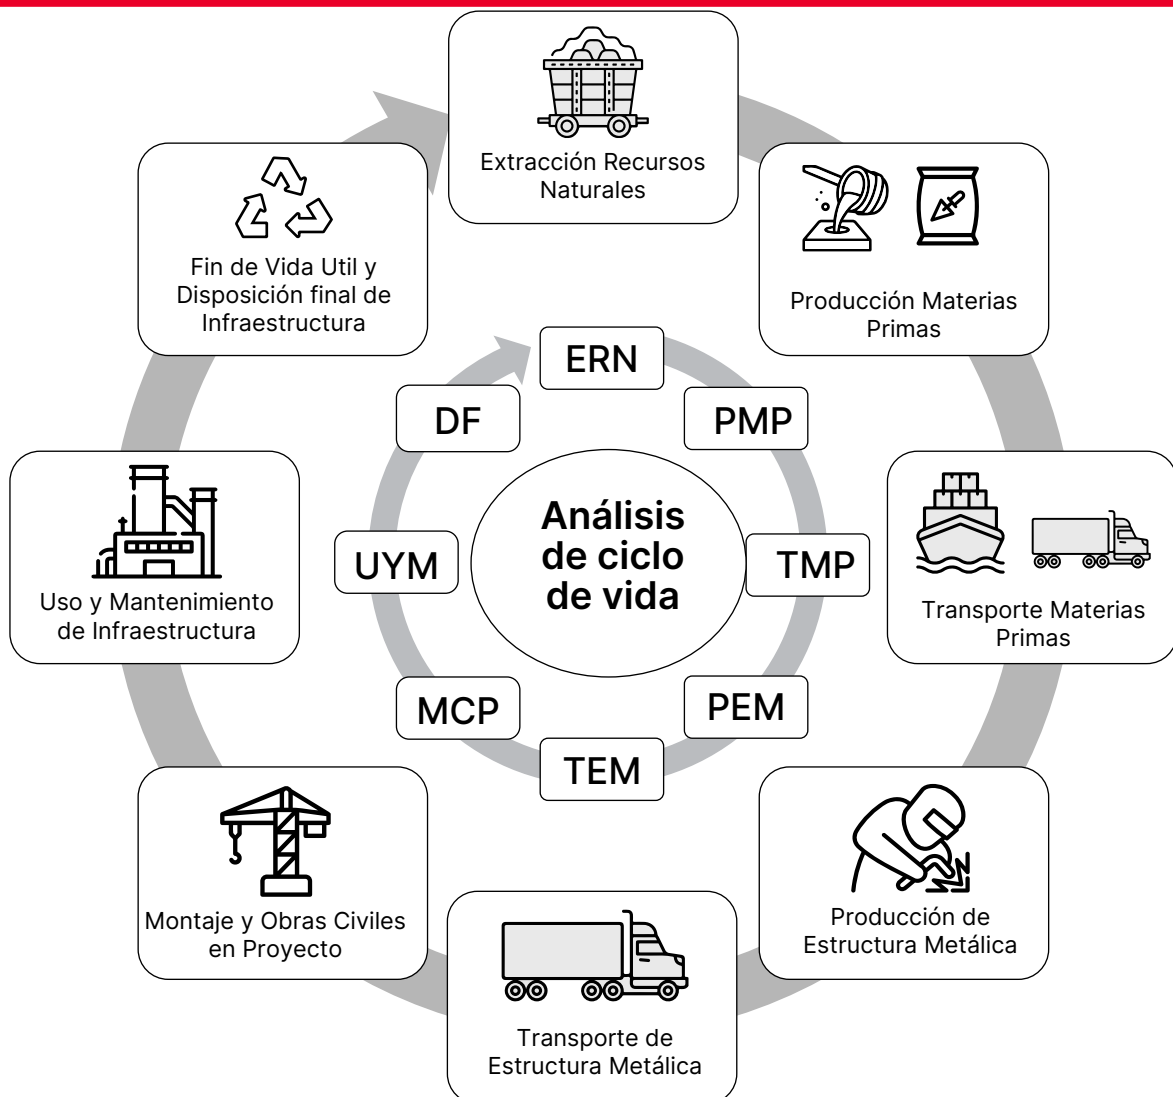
Extracción Recursos Naturales

Producción Materias Primas

Transporte Materias Primas

Producción de Estructura Metálica

Transporte de Estructura Metálica

Montaje y Obras Civiles en Proyecto

Uso y Mantenimiento de Infraestructura

Fin de Vida Util y Disposición final de Infraestructura

ERN

PMP

TMP

PEM

TEM

MCP

UYM

DF

Análisis de ciclo de vida